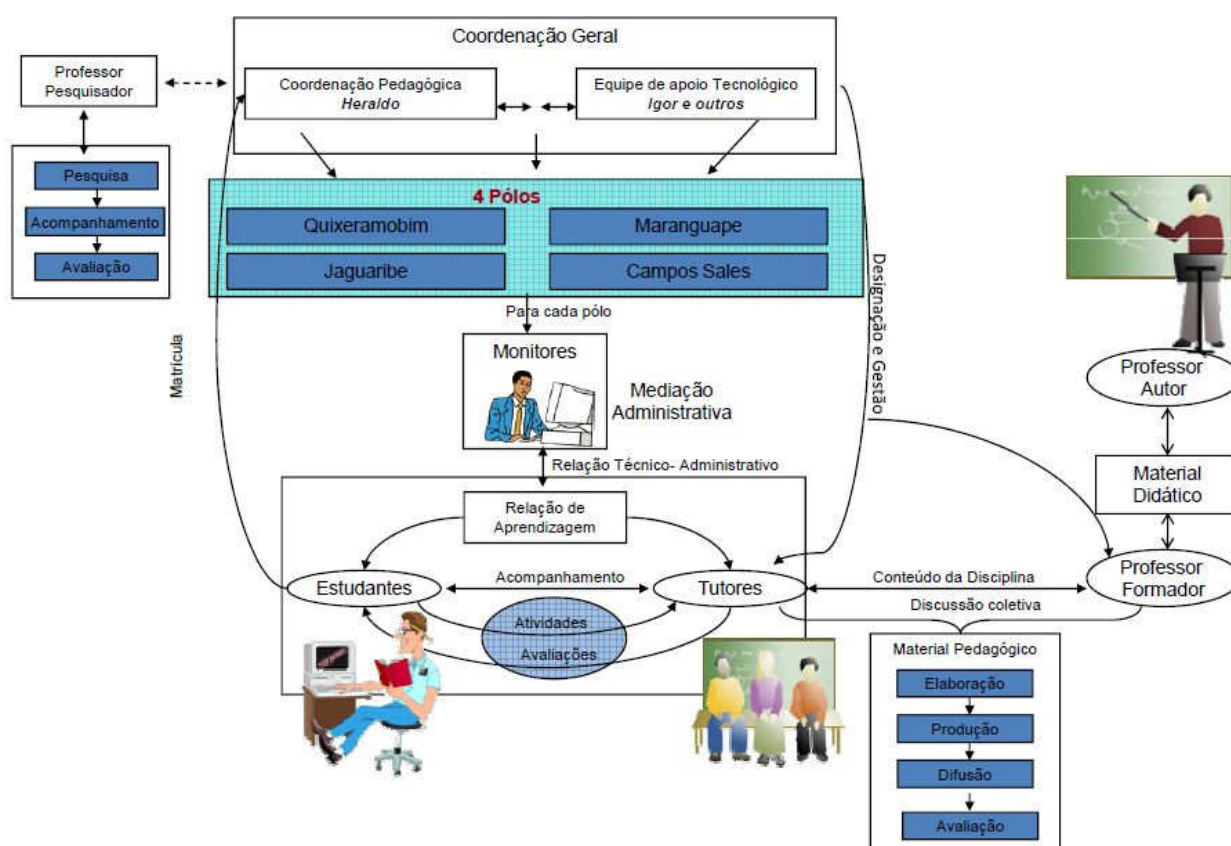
Coordenação Geral

Professor Pesquisador

Coordenação Pedagógica
*Heraldo*

Equipe de apoio Tecnológico
*Igor e outros*

Pesquisa

Acompanhamento

Avaliação

4 Pólos

Quixeramobim

Maranguape

Jaguaribe

Campos Sales

Para cada pólo

Monitores

Mediação Administrativa

Matrícula

Designação e Gestão

Professor Autor

Material Didático

Relação Técnico- Administrativo

Relação de Aprendizagem

Estudantes

Acompanhamento

Tutores

Conteúdo da Disciplina

Professor Formador

Discussão coletiva

Atividades

Avaliações

Material Pedagógico

Elaboração

Produção

Difusão

Avaliação